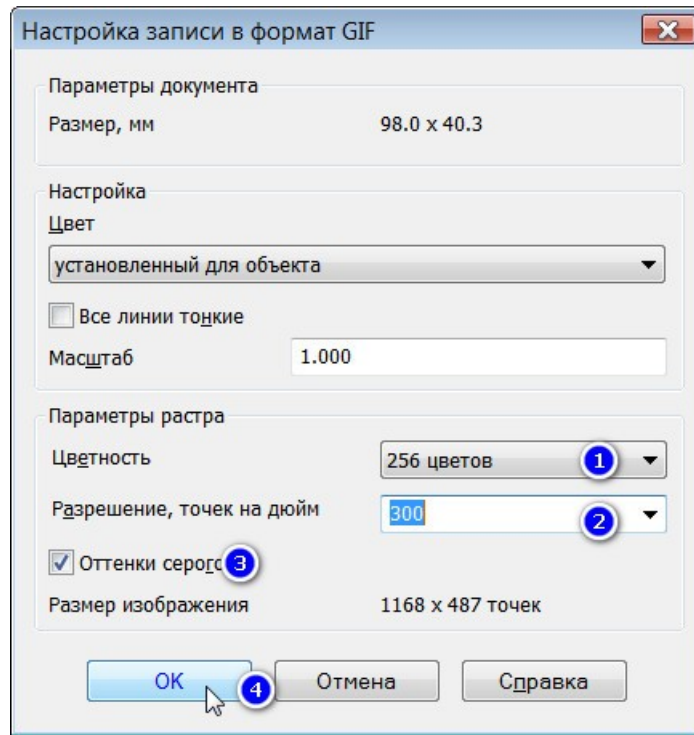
Настройка записи в формат GIF

Параметры документа

Размер, мм 98.0 x 40.3

Настройка

Цвет

установленный для объекта

Все линии тонкие

Масштаб 1.000

Параметры растра

Цветность 256 цветов 1

Разрешение, точек на дюйм 300 2

Оттенки серого 3

Размер изображения 1168 x 487 точек

OK 4 Отмена Справка